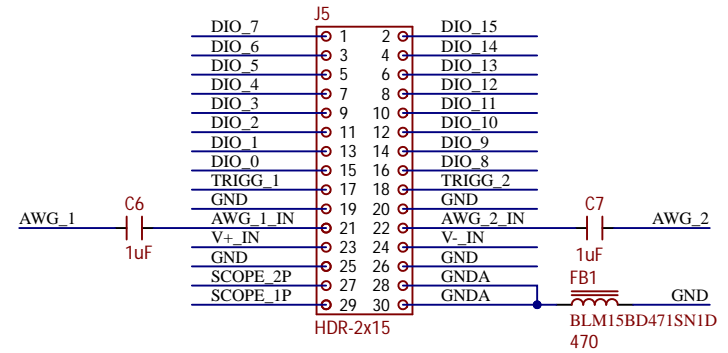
J5

| | | | |
|---|---|---|---|
| DIO_7 | 1 | 2 | DIO_15 |
| DIO_6 | 3 | 4 | DIO_14 |
| DIO_5 | 5 | 6 | DIO_13 |
| DIO_4 | 7 | 8 | DIO_12 |
| DIO_3 | 9 | 10 | DIO_11 |
| DIO_2 | 11 | 12 | DIO_10 |
| DIO_1 | 13 | 14 | DIO_9 |
| DIO_0 | 15 | 16 | DIO_8 |
| TRIGG_1 | 17 | 18 | TRIGG_2 |
| GND | 19 | 20 | GND |
| AWG_1_IN | 21 | 22 | AWG_2_IN |
| V+_IN | 23 | 24 | V-_IN |
| GND | 25 | 26 | GND |
| SCOPE_2P | 27 | 28 | GNDA |
| SCOPE_1P | 29 | 30 | GNDA |

HDR-2x15

AWG_1
C6
1uF

C7
1uF
AWG_2

FB1
BLM15BD471SN1D
470
GND